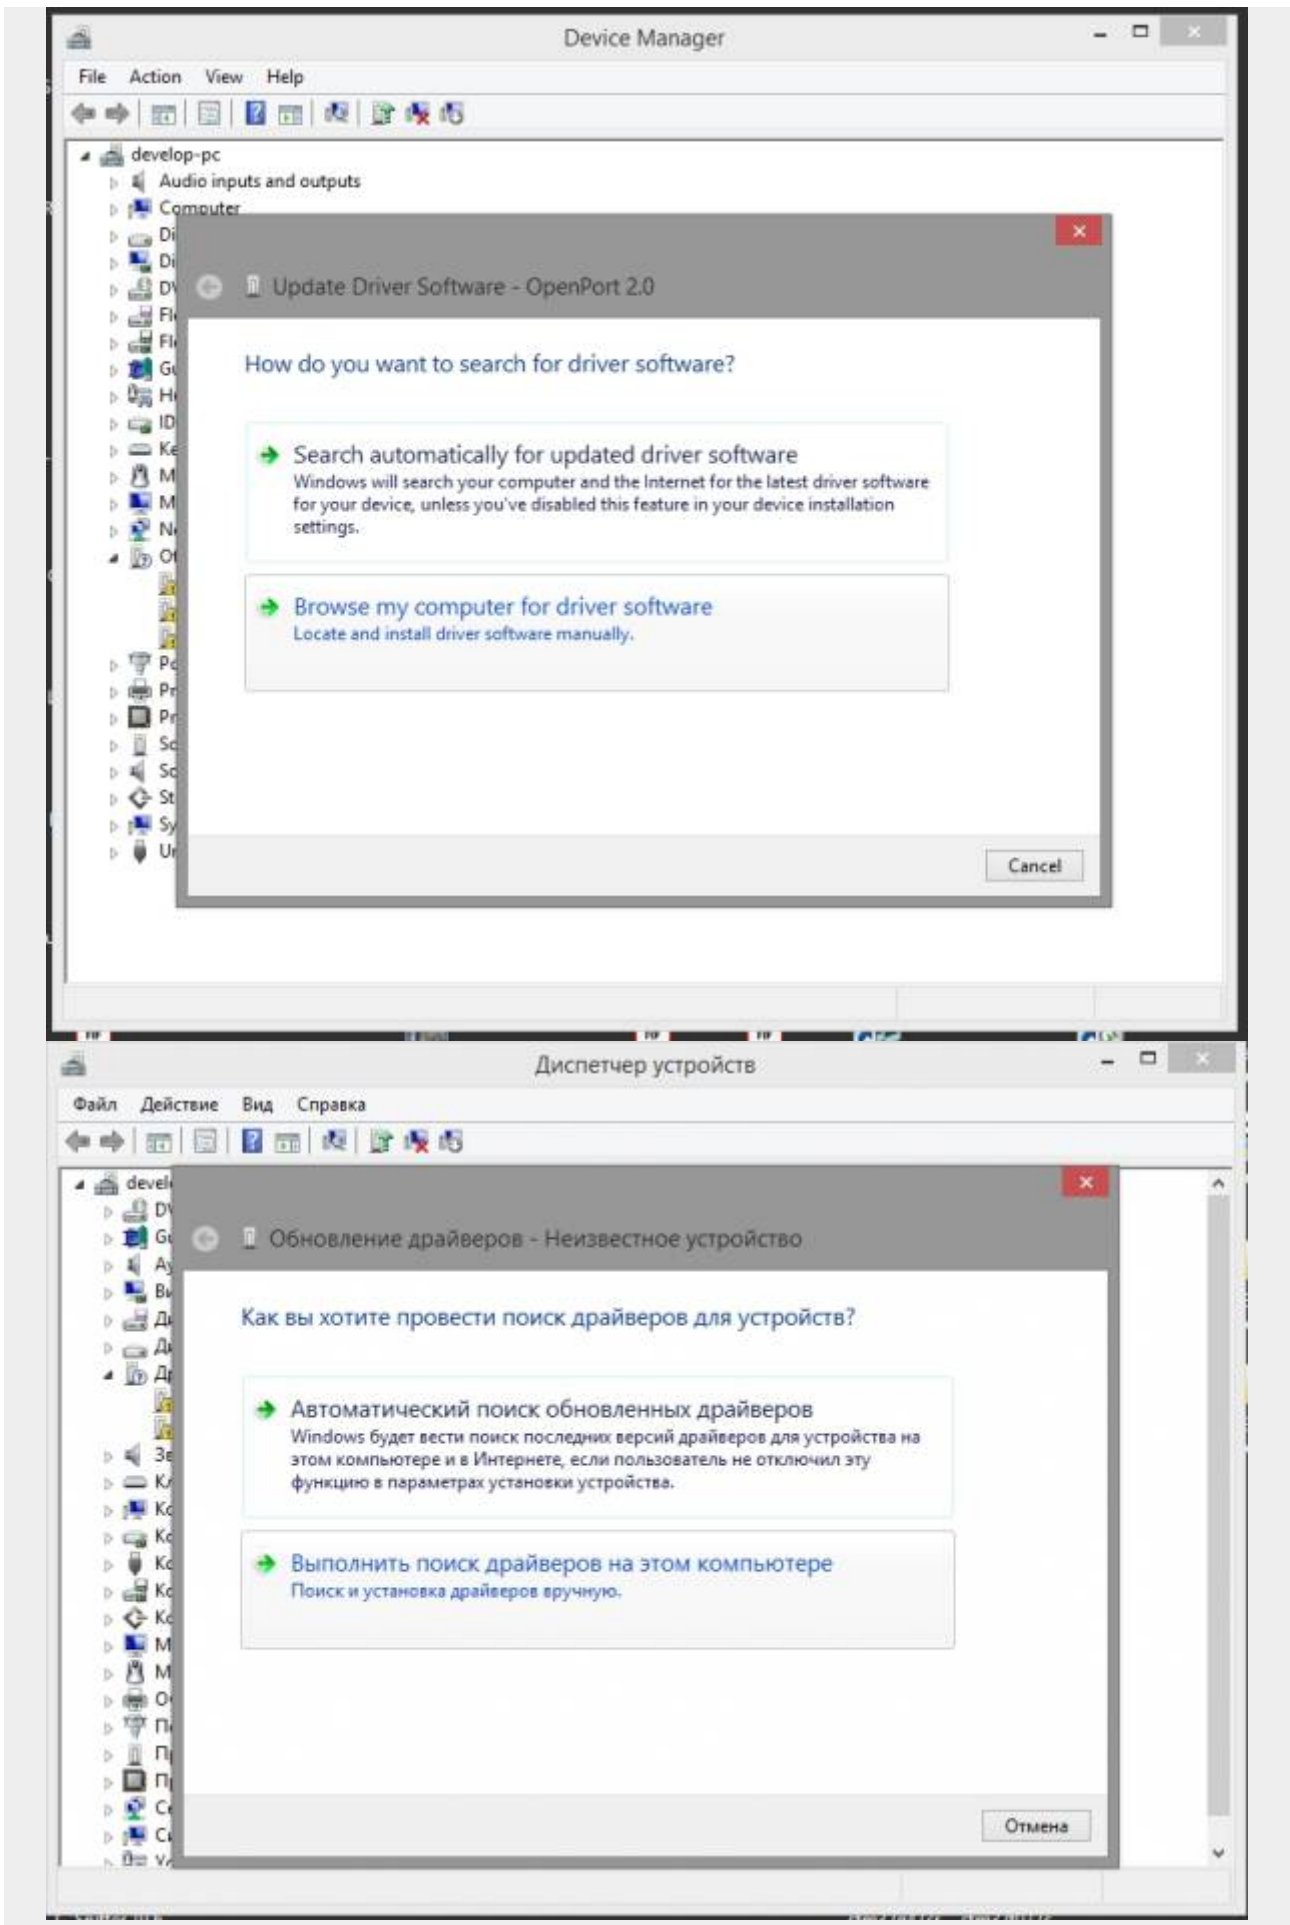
Device Manager

File Action View Help

develop-pc
Audio inputs and outputs
Computer
Di
Di
D
Fl
Fl
G
H
ID
Ke
M
M
N
O
P
Pr
Pr
S
S
St
Sy
U

Update Driver Software - OpenPort 2.0

How do you want to search for driver software?

Search automatically for updated driver software
Windows will search your computer and the Internet for the latest driver software for your device, unless you've disabled this feature in your device installation settings.

Browse my computer for driver software
Locate and install driver software manually.

Cancel

Диспетчер устройств

Файл Действие Вид Справка

devel
D
G
A
B
Д
Д
Д
З
К
К
К
К
К
М
М
О
П
П
П
С
С
V

Обновление драйверов - Неизвестное устройство

Как вы хотите провести поиск драйверов для устройств?

Автоматический поиск обновленных драйверов
Windows будет вести поиск последних версий драйверов для устройства на этом компьютере и в Интернете, если пользователь не отключил эту функцию в параметрах установки устройства.

Выполнить поиск драйверов на этом компьютере
Поиск и установка драйверов вручную.

Отмена